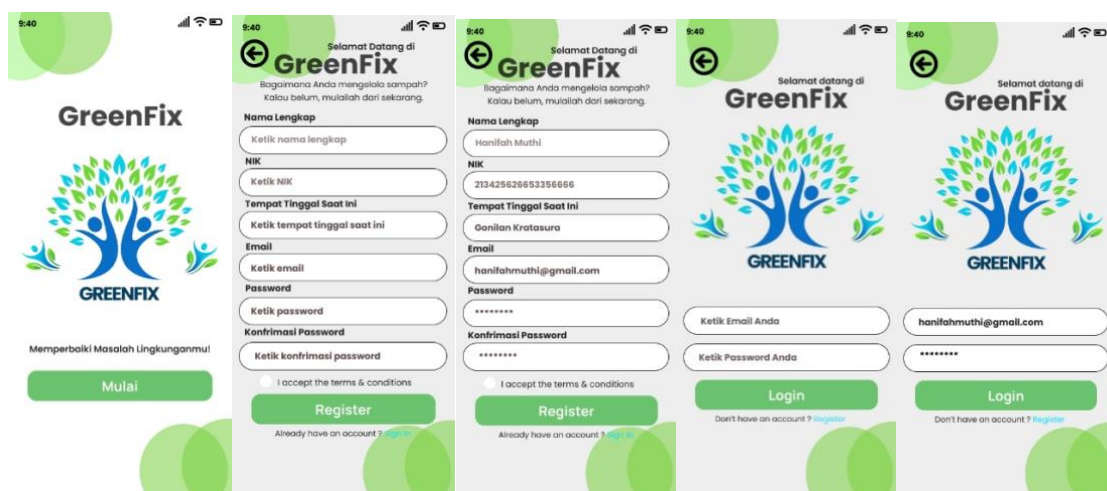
9:40

GreenFix

GREENFIX

Memperbaiki Masalah Lingkunganmu!

Mulai

9:40

Selamat Datang di
GreenFix
Bagaimana Anda mengelola sampah? Kalau belum, mulailah dari sekarang.

Nama Lengkap
Ketik nama lengkap
NIK
Ketik NIK
Tempat Tinggal Saat Ini
Ketik tempat tinggal saat ini
Email
Ketik email
Password
Ketik password
Konfrimasi Password
Ketik konfrimasi password

I accept the terms & conditions

Register

Already have an account ? Sign In

9:40

Selamat Datang di
GreenFix
Bagaimana Anda mengelola sampah? Kalau belum, mulailah dari sekarang.

Nama Lengkap
Hanifah Muthi
NIK
213425626653356666
Tempat Tinggal Saat Ini
Gonilan Kratasura
Email
hanifahmuthi@gmail.com
Password
********
Konfrimasi Password
********

I accept the terms & conditions

Register

Already have an account ? Sign In

9:40

Selamat datang di
GreenFix

GREENFIX

Ketik Email Anda
Ketik Password Anda

Login

Don't have an account ? Register

9:40

Selamat datang di
GreenFix

GREENFIX

hanifahmuthi@gmail.com
********

Login

Don't have an account ? Register